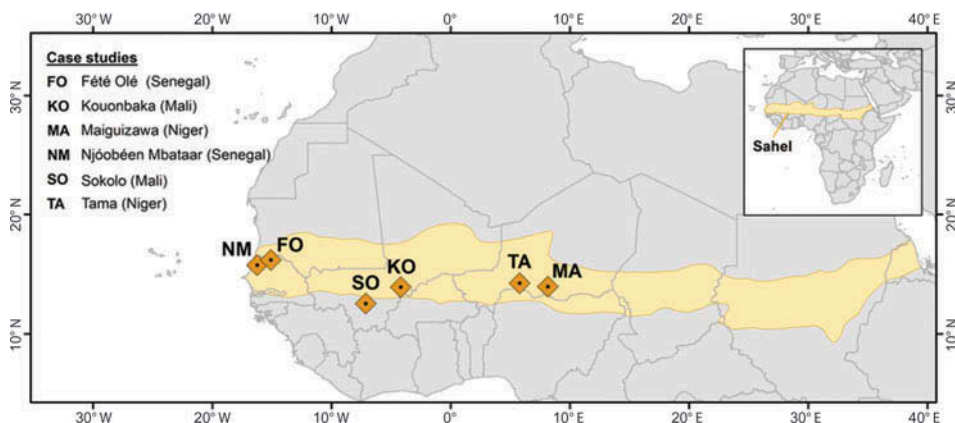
30° W 20° W 10° W 0° 10° E 20° E 30° E 40° E

Case studies
FO Fété Olé (Senegal)
KO Kouonbaka (Mali)
MA Maiguizawa (Niger)
NM Njóobéen Mbataar (Senegal)
SO Sokolo (Mali)
TA Tama (Niger)

Sahel

30° N
20° N
10° N

NM FO SO KO TA MA

30° N
20° N
10° N

30° W 20° W 10° W 0° 10° E 20° E 30° E 40° E